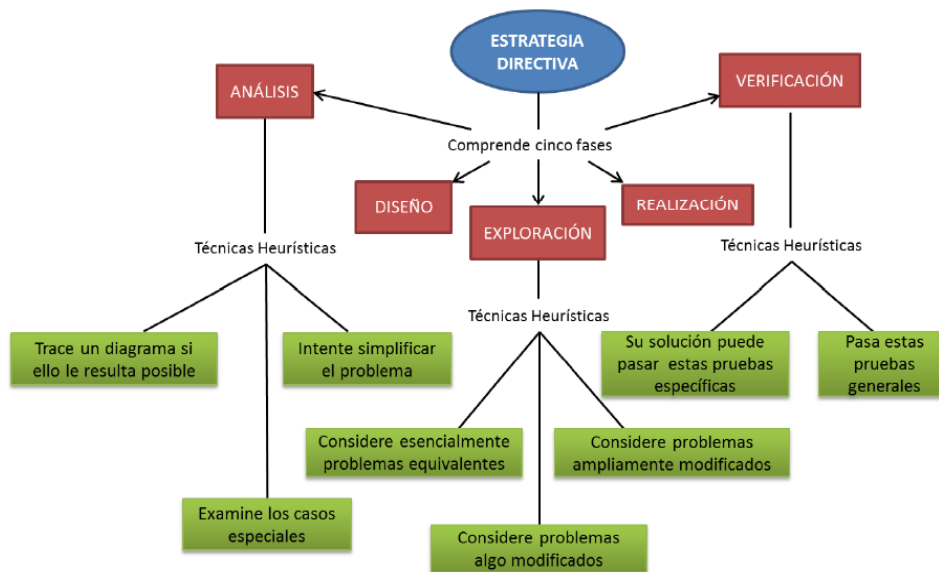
ESTRATEGIA DIRECTIVA

Comprende cinco fases

ANÁLISIS

DISEÑO

EXPLORACIÓN

REALIZACIÓN

VERIFICACIÓN

Técnicas Heurísticas

Trace un diagrama si ello le resulta posible

Intente simplificar el problema

Examine los casos especiales

Técnicas Heurísticas

Considere esencialmente problemas equivalentes

Considere problemas ampliamente modificados

Considere problemas algo modificados

Técnicas Heurísticas

Su solución puede pasar estas pruebas específicas

Pasa estas pruebas generales